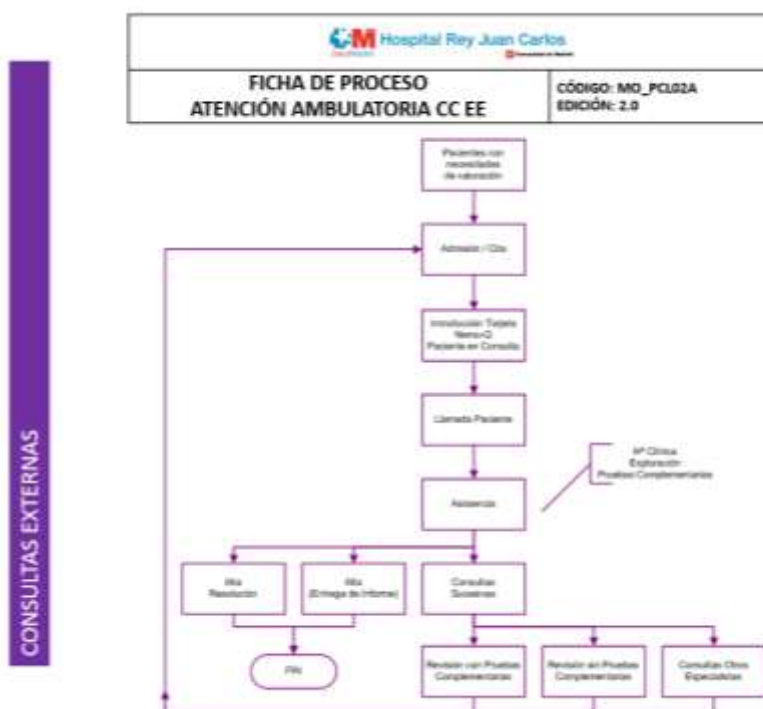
CONSULTAS EXTERNAS

Hospital Rey Juan Carlos

FICHA DE PROCESO
ATENCIÓN AMBULATORIA CC EE

CÓDIGO: MO_PCL02A
EDICIÓN: 2.0

Pacientes con necesidades de valoración

Admisión / Cita

Introducción Tarjeta Nemo-Q Paciente en Consulta

Llamada Paciente

Hª Clínica
Exploración
Pruebas Complementarias

Asistencia

Alta Resolución

Alta (Entrega de Informe)

Consultas Sucesivas

FIN

Revisión con Pruebas Complementarias

Revisión sin Pruebas Complementarias

Consultas Otros Especialistas